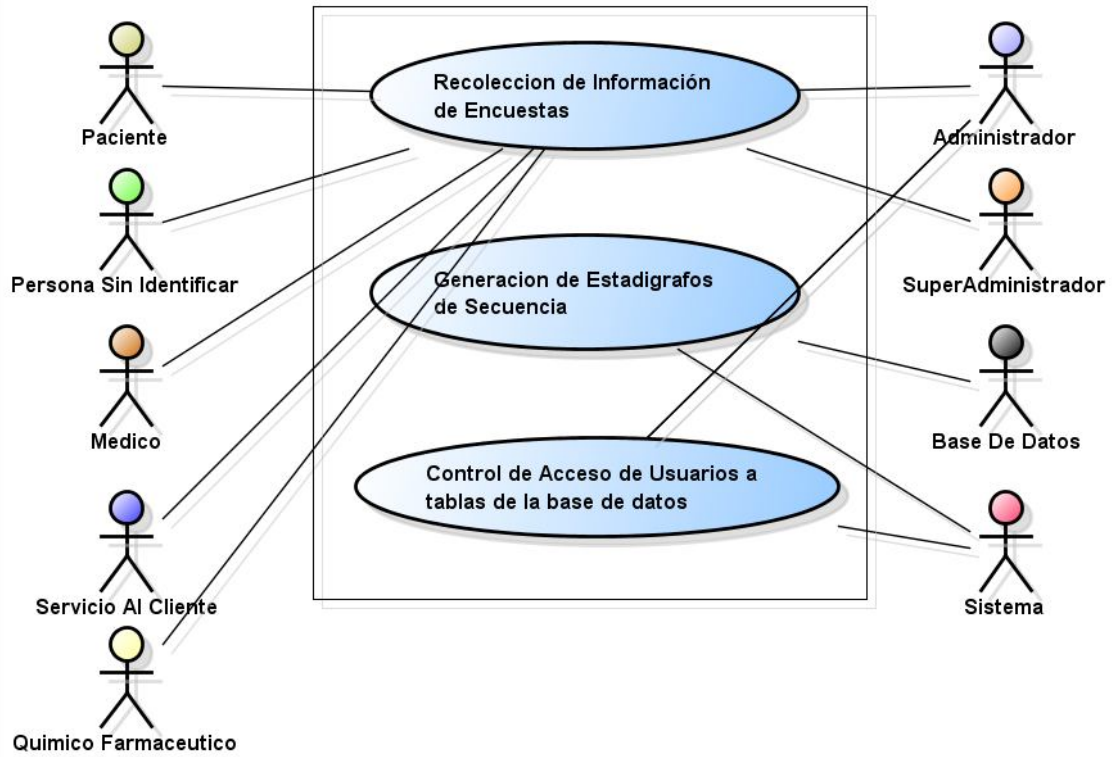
Paciente

Persona Sin Identificar

Medico

Servicio Al Cliente

Quimico Farmaceutico

Recoleccion de Información de Encuestas

Generacion de Estadigrafos de Secuencia

Control de Acceso de Usuarios a tablas de la base de datos

Administrador

SuperAdministrador

Base De Datos

Sistema